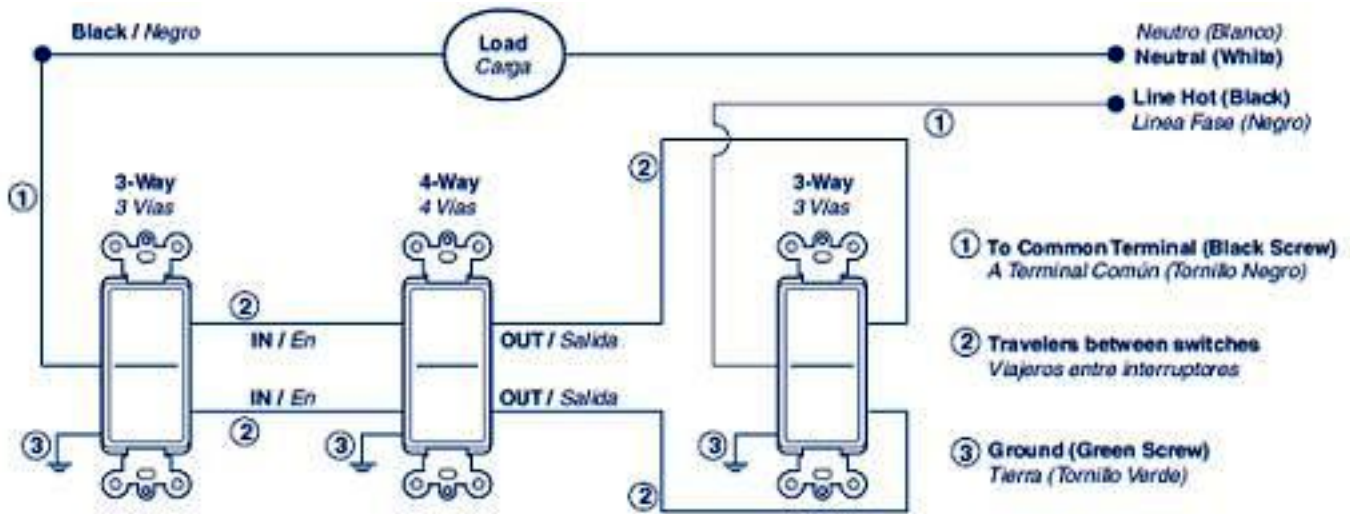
Black / Negro

Load
Carga

Neutro (Blanco)
Neutral (White)

Line Hot (Black)
Linea Fase (Negro)

①

①

②

3-Way
3 Vias

4-Way
4 Vias

3-Way
3 Vias

② IN / En

OUT / Salida

IN / En ②

OUT / Salida

③

③

③

②

① To Common Terminal (Black Screw)
A Terminal Común (Tornillo Negro)

② Travelers between switches
Viajeros entre interruptores

③ Ground (Green Screw)
Tierra (Tornillo Verde)